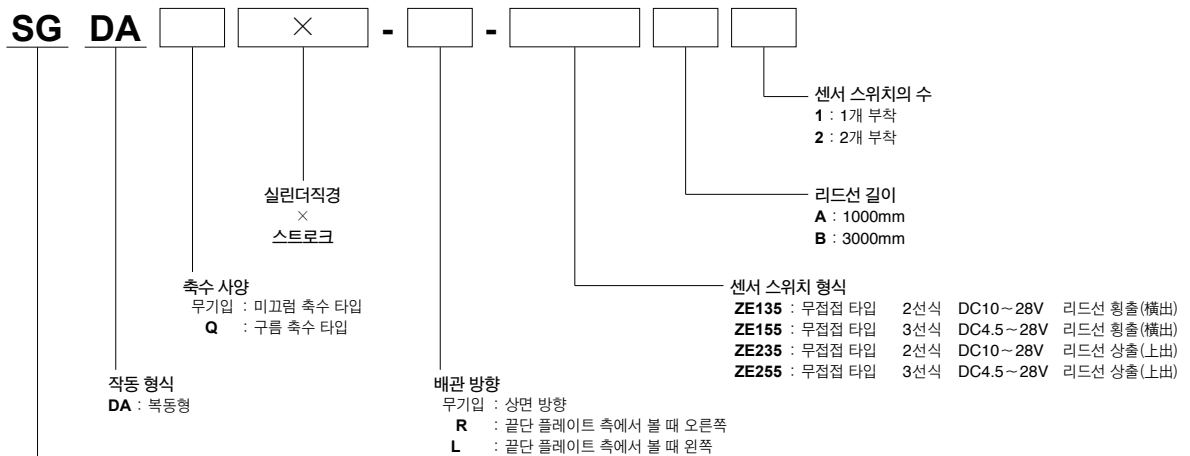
SG DA ☐ ☐ × ☐ - ☐ - ☐ ☐ ☐

센서 스위치의 수
1 : 1개 부착
2 : 2개 부착

리드선 길이
A : 1000mm
B : 3000mm

실린더직경
×
스트로크

센서 스위치 형식
ZE135 : 무접점 타입 2선식 DC10～28V 리드선 횡출(横出)
ZE155 : 무접점 타입 3선식 DC4.5～28V 리드선 횡출(横出)
ZE235 : 무접점 타입 2선식 DC10～28V 리드선 상출(上出)
ZE255 : 무접점 타입 3선식 DC4.5～28V 리드선 상출(上出)

축수 사양
무기입 : 미끄럼 축수 타입
Q : 구름 축수 타입

작동 형식
DA : 복동형

배관 방향
무기입 : 상면 방향
R : 끝단 플레이트 측에서 볼 때 오른쪽
L : 끝단 플레이트 측에서 볼 때 왼쪽